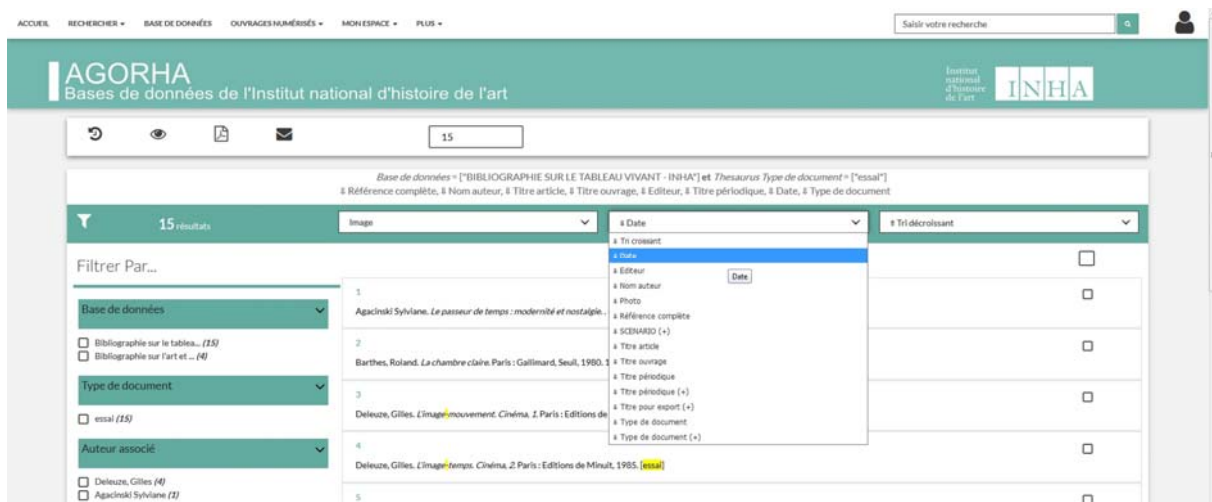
ACCUEIL RECHERCHER ▾ BASE DE DONNÉES OUVRAGES NUMÉRISÉS ▾ MON ESPACE ▾ PLUS ▾

Saisir votre recherche

AGORHA
Bases de données de l'Institut national d'histoire de l'art

Institut national d'histoire de l'art INHA

15

Base de données = ["BIBLIOGRAPHIE SUR LE TABLEAU VIVANT - INHA"] et Thesaurus Type de document = ["essai"]
⇕ Référence complète, ⇕ Nom auteur, ⇕ Titre article, ⇕ Titre ouvrage, ⇕ Editeur, ⇕ Titre périodique, ⇕ Date, ⇕ Type de document

15 résultats

Image

⇕ Date

⇕ Tri décroissant

⇕ Tri croissant
⇕ Date
⇕ Editeur
⇕ Nom auteur
⇕ Photo
⇕ Référence complète
⇕ SCENARIO (+)
⇕ Titre article
⇕ Titre ouvrage
⇕ Titre périodique
⇕ Titre périodique (+)
⇕ Titre pour export (+)
⇕ Type de document
⇕ Type de document (+)

Date

Filtrer Par...

Base de données
Bibliographie sur le tablea... (15)
Bibliographie sur l'art et ... (4)

Type de document
essai (15)

Auteur associé
Deleuze, Gilles (4)
Agacinski Sylviane (1)

1
Agacinski Sylviane. Le passeur de temps : modernité et nostalgie.

2
Barthes, Roland. La chambre claire. Paris : Gallimard, Seuil, 1980. 1

3
Deleuze, Gilles. L'image-mouvement. Cinéma, 1. Paris : Editions de

4
Deleuze, Gilles. L'image-temps. Cinéma, 2. Paris : Editions de Minuit, 1985. [essai]

5